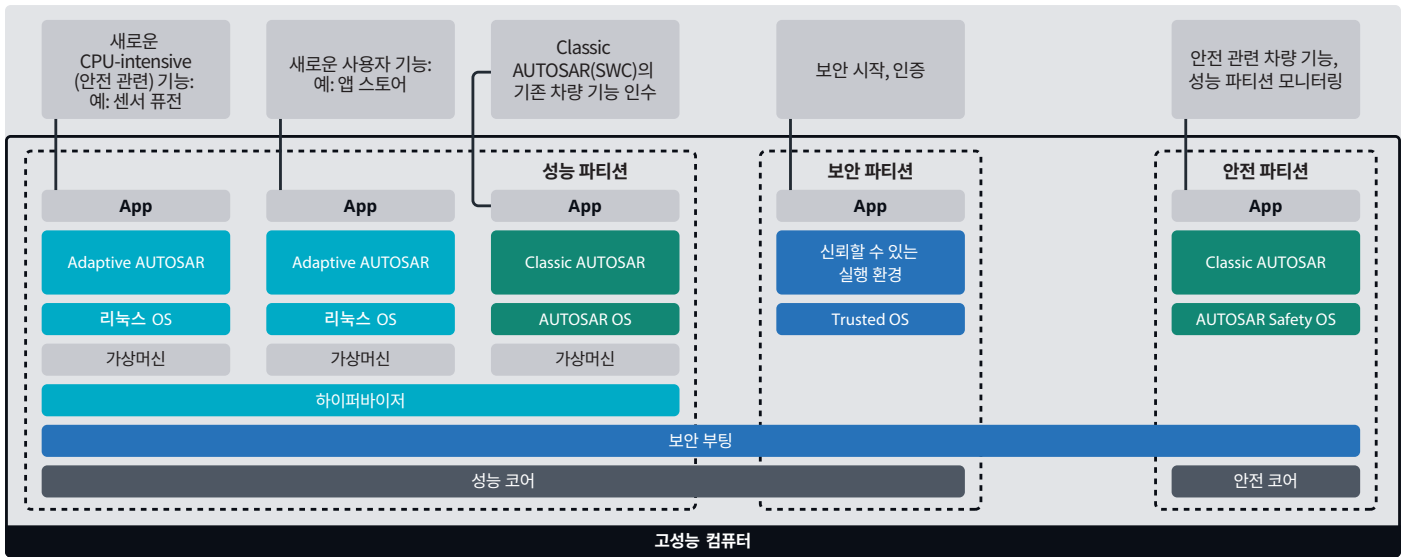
새로운 CPU-intensive (안전 관련) 기능: 예: 센서 퓨전

새로운 사용자 기능: 예: 앱 스토어

Classic AUTOSAR(SWC)의 기존 차량 기능 인수

보안 시작, 인증

안전 관련 차량 기능, 성능 파티션 모니터링

성능 파티션

보안 파티션

안전 파티션

App

App

App

App

App

Adaptive AUTOSAR

Adaptive AUTOSAR

Classic AUTOSAR

신뢰할 수 있는 실행 환경

Classic AUTOSAR

리눅스 OS

리눅스 OS

AUTOSAR OS

Trusted OS

AUTOSAR Safety OS

가상머신

가상머신

가상머신

하이퍼바이저

보안 부팅

성능 코어

안전 코어

고성능 컴퓨터